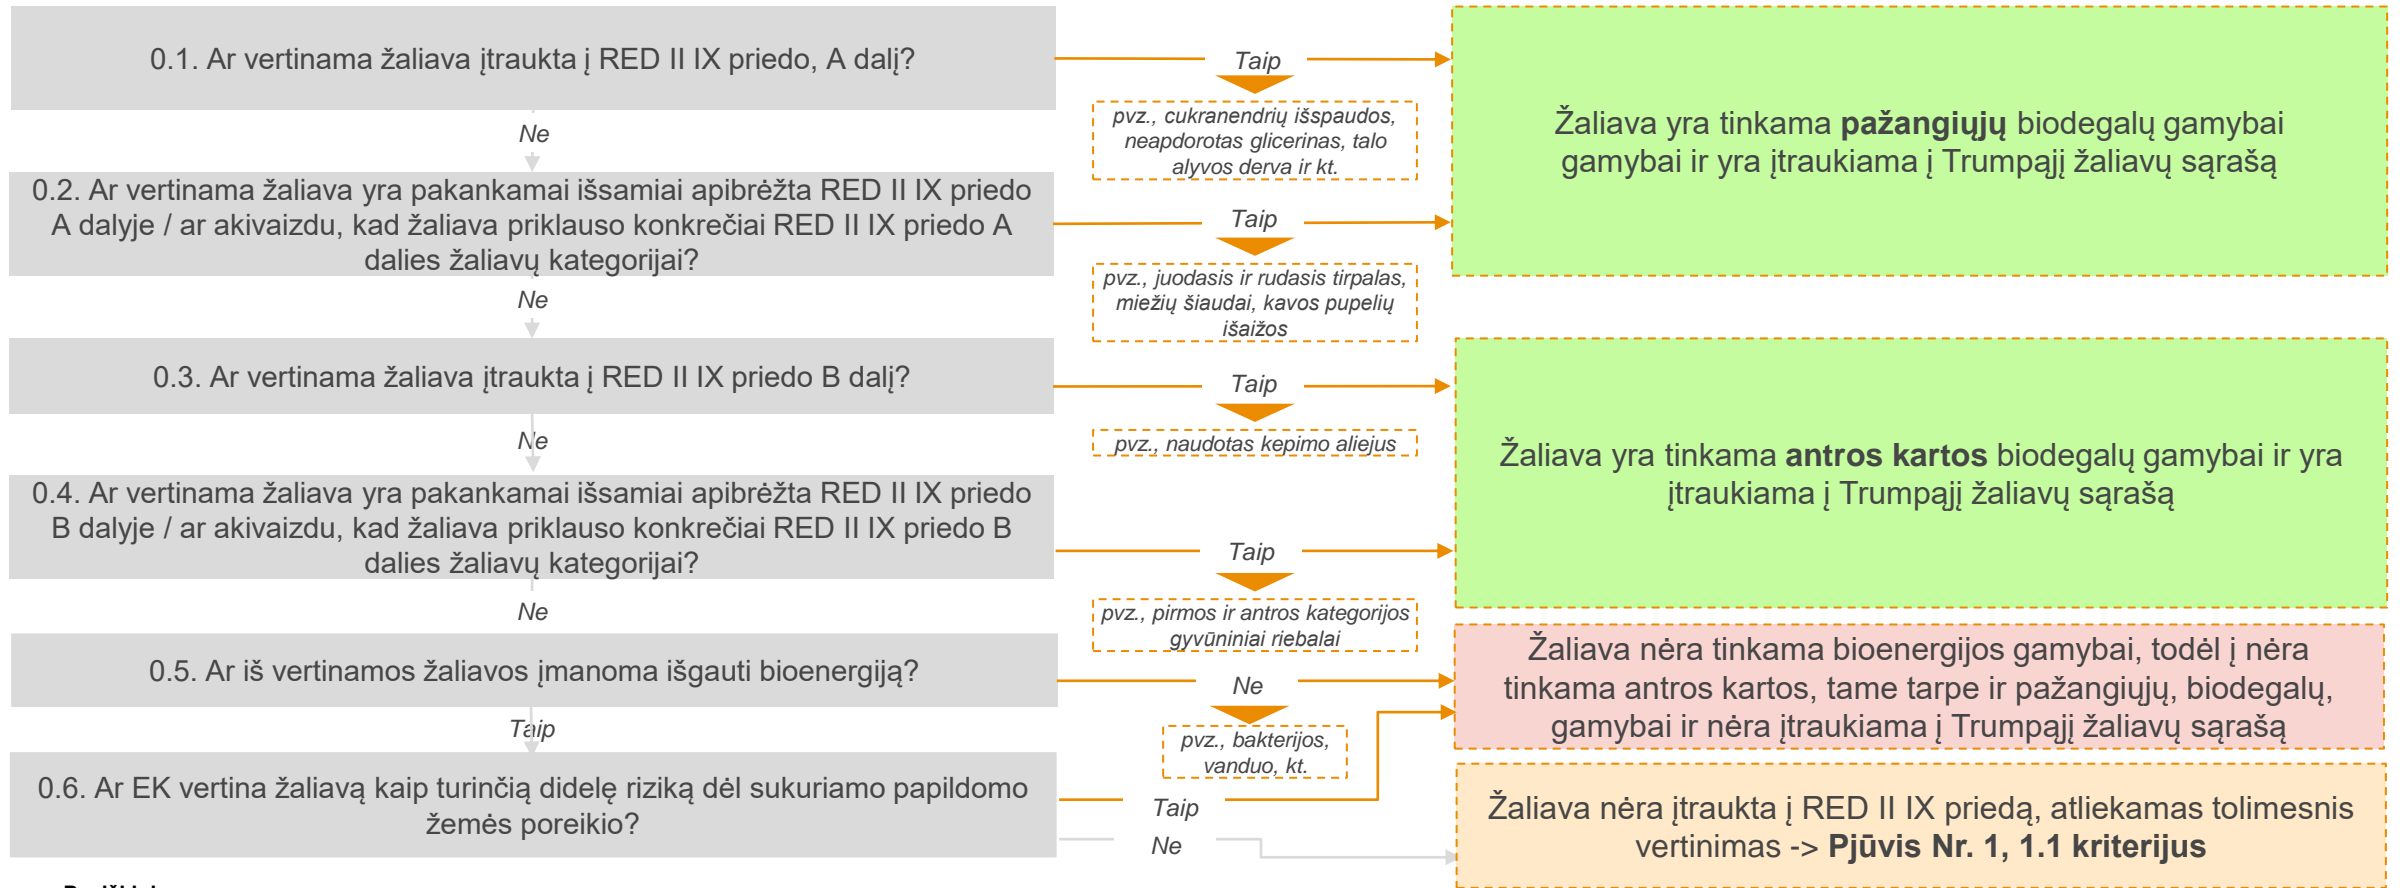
0.1. Ar vertinama žaliava įtraukta į RED II IX priedo, A dalį?

Taip

pvz., cukranendrių išspaudos, neapdorotas glicerinas, talo alyvos derva ir kt.

Žaliava yra tinkama **pažangiųjų** biodegalų gamybai gamybai ir yra įtraukiama į Trumpąjį žaliavų sąrašą

Ne

0.2. Ar vertinama žaliava yra pakankamai išsamiai apibrėžta RED II IX priedo A dalyje / ar akivaizdu, kad žaliava priklauso konkrečiai RED II IX priedo A dalies žaliavų kategorijai?

Taip

pvz., juodasis ir rudasis tirpalas, miežių šiaudai, kavos pupelių išaižos

Ne

0.3. Ar vertinama žaliava įtraukta į RED II IX priedo B dalį?

Taip

pvz., naudotas kepimo aliejus

Žaliava yra tinkama **antros kartos** biodegalų gamybai ir yra įtraukiama į Trumpąjį žaliavų sąrašą

Ne

0.4. Ar vertinama žaliava yra pakankamai išsamiai apibrėžta RED II IX priedo B dalyje / ar akivaizdu, kad žaliava priklauso konkrečiai RED II IX priedo B dalies žaliavų kategorijai?

Taip

pvz., pirmos ir antros kategorijos gyvūniniai riebalai

Ne

0.5. Ar iš vertinamos žaliavos įmanoma išgauti bioenergiją?

Ne

pvz., bakterijos, vanduo, kt.

Žaliava nėra tinkama bioenergijos gamybai, todėl į nėra tinkama antros kartos, tame tarpe ir pažangiųjų, biodegalų, gamybai ir nėra įtraukiama į Trumpąjį žaliavų sąrašą

Taip

0.6. Ar EK vertina žaliavą kaip turinčią didelę riziką dėl sukuriamo papildomo žemės poreikio?

Taip

Ne

Žaliava nėra įtraukta į RED II IX priedą, atliekamas tolimesnis vertinimas -> **Pjūvis Nr. 1, 1.1 kriterijus**